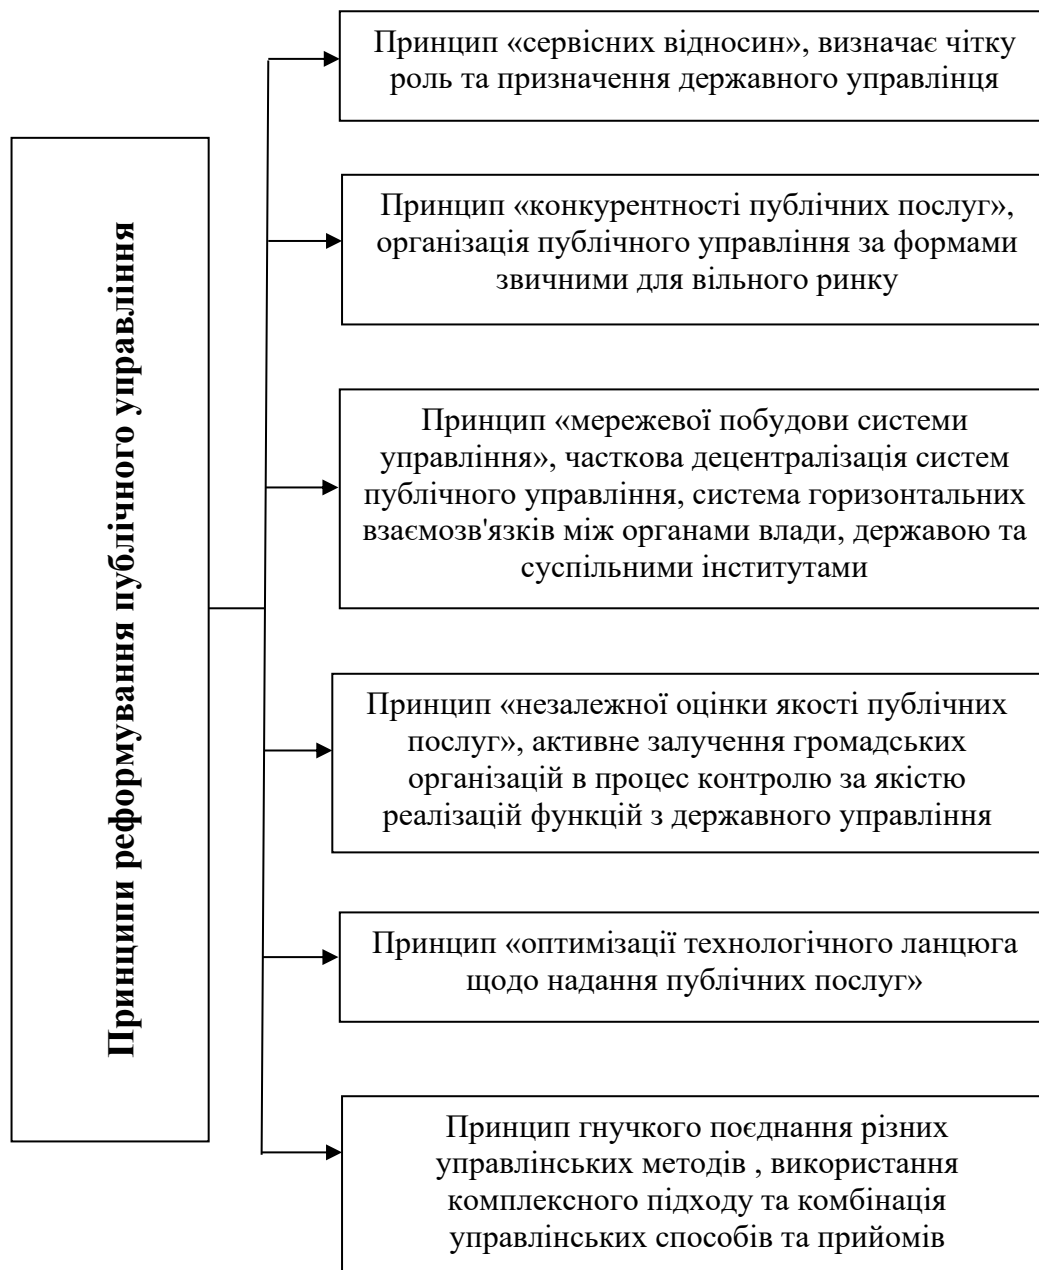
Принципи реформування публічного управління

Принцип «сервісних відносин», визначає чітку роль та призначення державного управлінця

Принцип «конкурентності публічних послуг», організація публічного управління за формами звичними для вільного ринку

Принцип «мережевої побудови системи управління», часткова децентралізація систем публічного управління, система горизонтальних взаємозв'язків між органами влади, державою та суспільними інститутами

Принцип «незалежної оцінки якості публічних послуг», активне залучення громадських організацій в процес контролю за якістю реалізацій функцій з державного управління

Принцип «оптимізації технологічного ланцюга щодо надання публічних послуг»

Принцип гнучкого поєднання різних управлінських методів , використання комплексного підходу та комбінація управлінських способів та прийомів